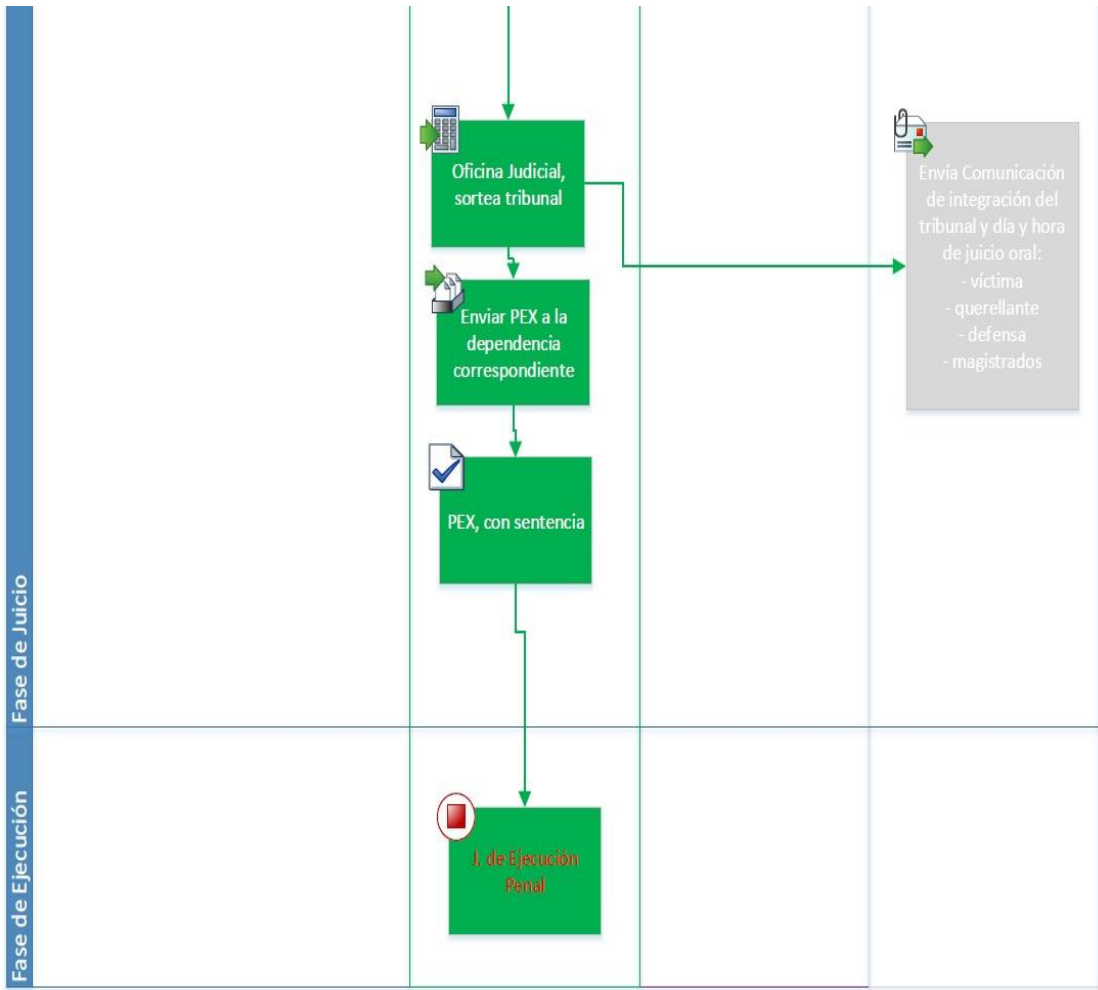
Fase de Juicio

Oficina Judicial, sortea tribunal

Envía Comunicación de integración del tribunal y día y hora de juicio oral:
- víctima
- querellante
- defensa
- magistrados

Enviar PEX a la dependencia correspondiente

PEX, con sentencia

Fase de Ejecución

J. de Ejecución Penal